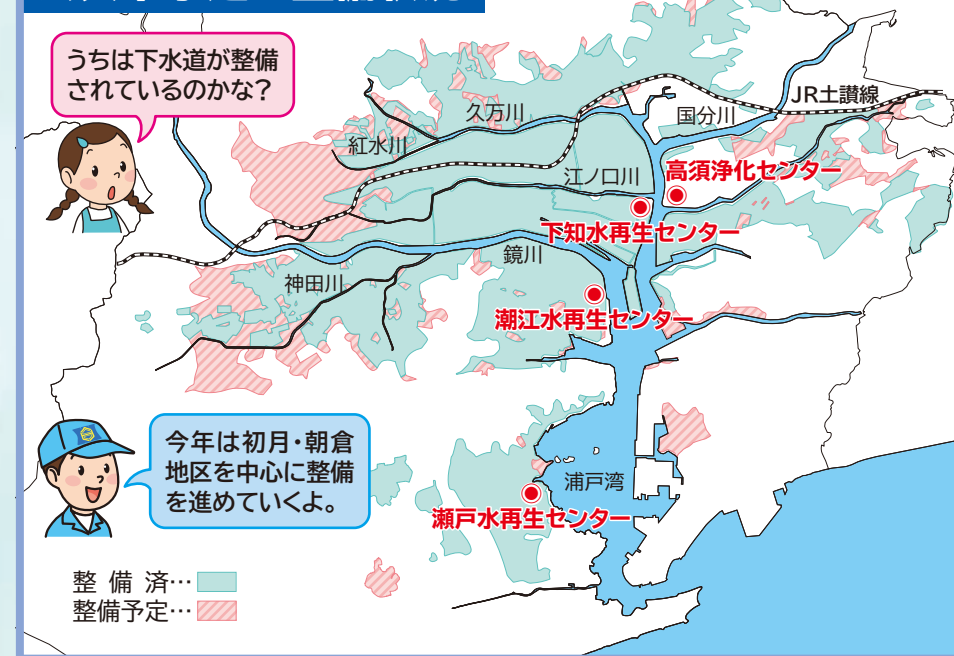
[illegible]

うちは下水道が整備されているのかな?

久万川

JR土讃線

国分川

紅水川

江ノ口川

高須浄化センター

下知水再生センター

鏡川

神田川

潮江水再生センター

今年は初月・朝倉地区を中心に整備を進めていくよ。

浦戸湾

瀬戸水再生センター

整備済…

整備予定…